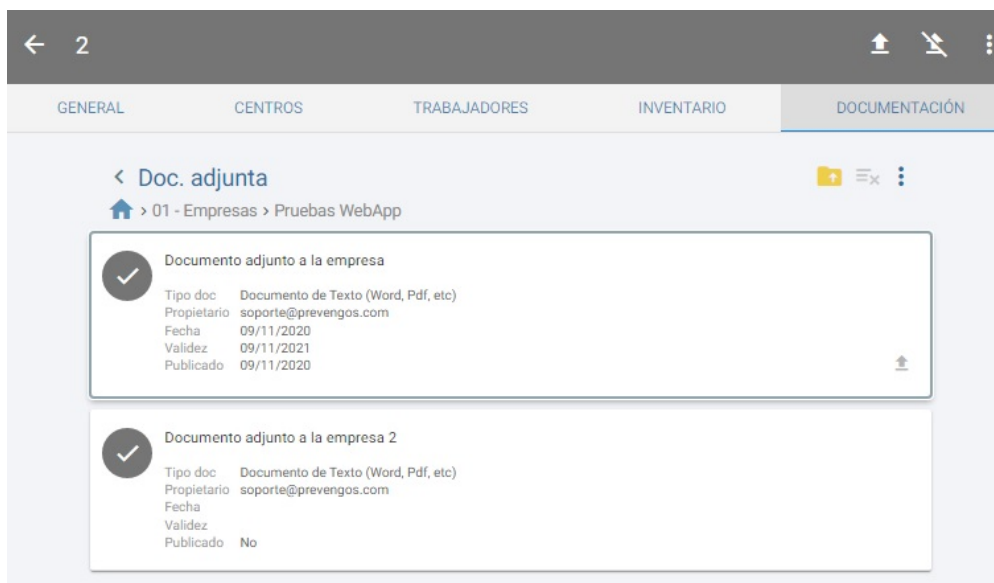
← 2

GENERAL CENTROS TRABAJADORES INVENTARIO DOCUMENTACIÓN

< Doc. adjunta

> 01 - Empresas > Pruebas WebApp

Documento adjunto a la empresa

Tipo doc Documento de Texto (Word, Pdf, etc)
Propietario soporte@prevengos.com
Fecha 09/11/2020
Validez 09/11/2021
Publicado 09/11/2020

Documento adjunto a la empresa 2

Tipo doc Documento de Texto (Word, Pdf, etc)
Propietario soporte@prevengos.com
Fecha
Validez
Publicado No